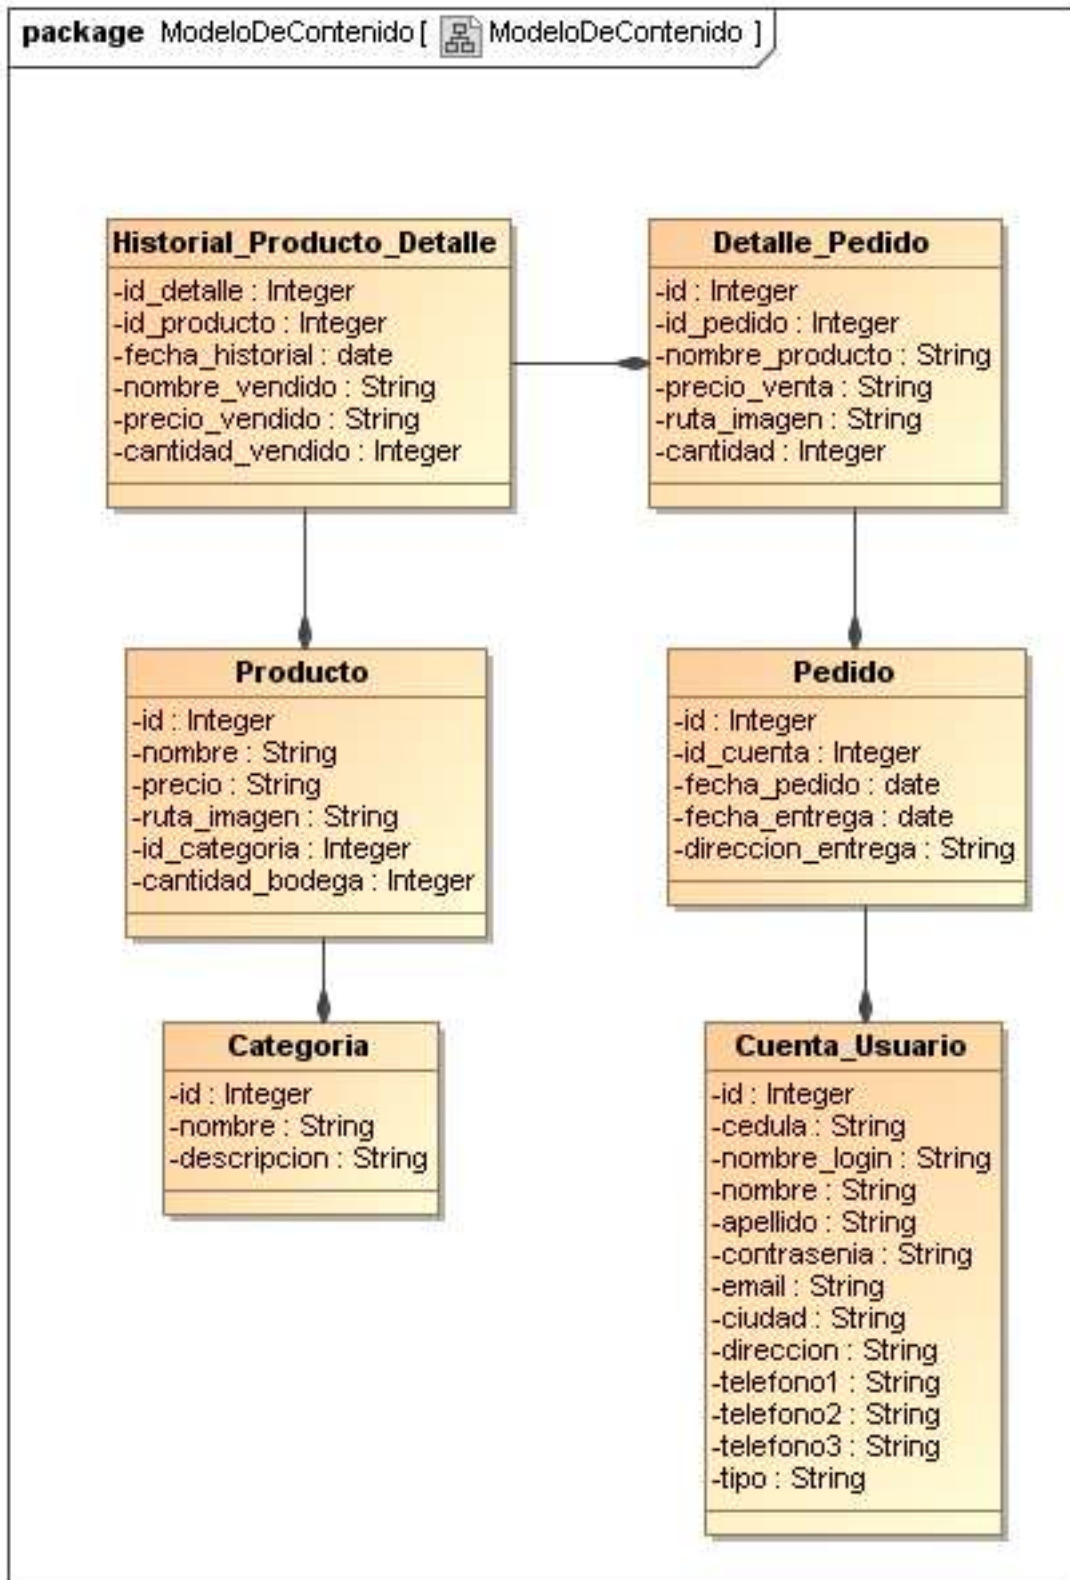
package ModeloDeContenido [ ModeloDeContenido ]

Historial_Producto_Detalle
-id_detalle : Integer
-id_producto : Integer
-fecha_historial : date
-nombre_vendido : String
-precio_vendido : String
-cantidad_vendido : Integer

Detalle_Pedido
-id : Integer
-id_pedido : Integer
-nombre_producto : String
-precio_venta : String
-ruta_imagen : String
-cantidad : Integer

Producto
-id : Integer
-nombre : String
-precio : String
-ruta_imagen : String
-id_categoria : Integer
-cantidad_bodega : Integer

Pedido
-id : Integer
-id_cuenta : Integer
-fecha_pedido : date
-fecha_entrega : date
-direccion_entrega : String

Categoria
-id : Integer
-nombre : String
-descripcion : String

Cuenta_Usuario
-id : Integer
-cedula : String
-nombre_login : String
-nombre : String
-apellido : String
-contrasenia : String
-email : String
-ciudad : String
-direccion : String
-telefono1 : String
-telefono2 : String
-telefono3 : String
-tipo : String